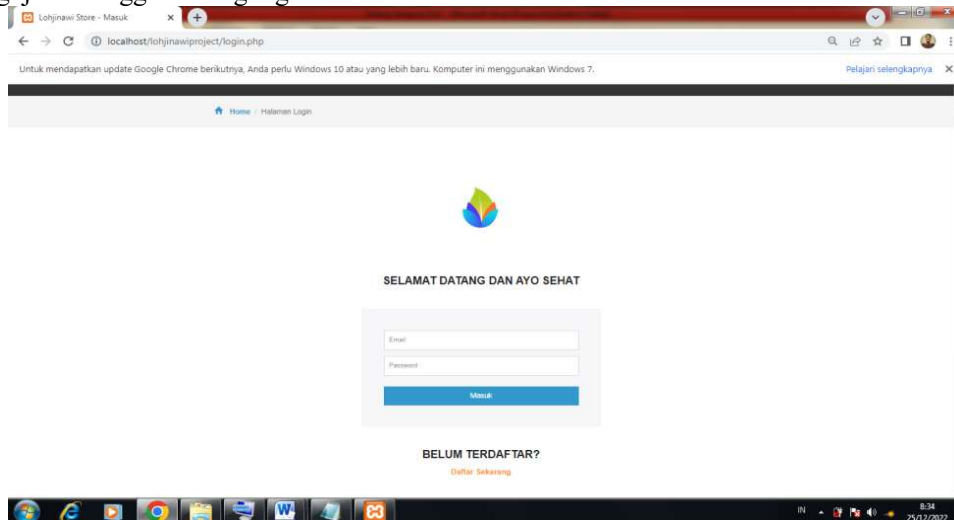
Lohjinawi Store - Masuk

localhost/lohjinawiproject/login.php

Untuk mendapatkan update Google Chrome berikutnya, Anda perlu Windows 10 atau yang lebih baru. Komputer ini menggunakan Windows 7.

Pelajari selengkapnya

Home / Halaman Login

SELAMAT DATANG DAN AYO SEHAT

Email

Password

Masuk

BELUM TERDAFTAR?

Daftar Sekarang

IN

8:34

25/12/2022